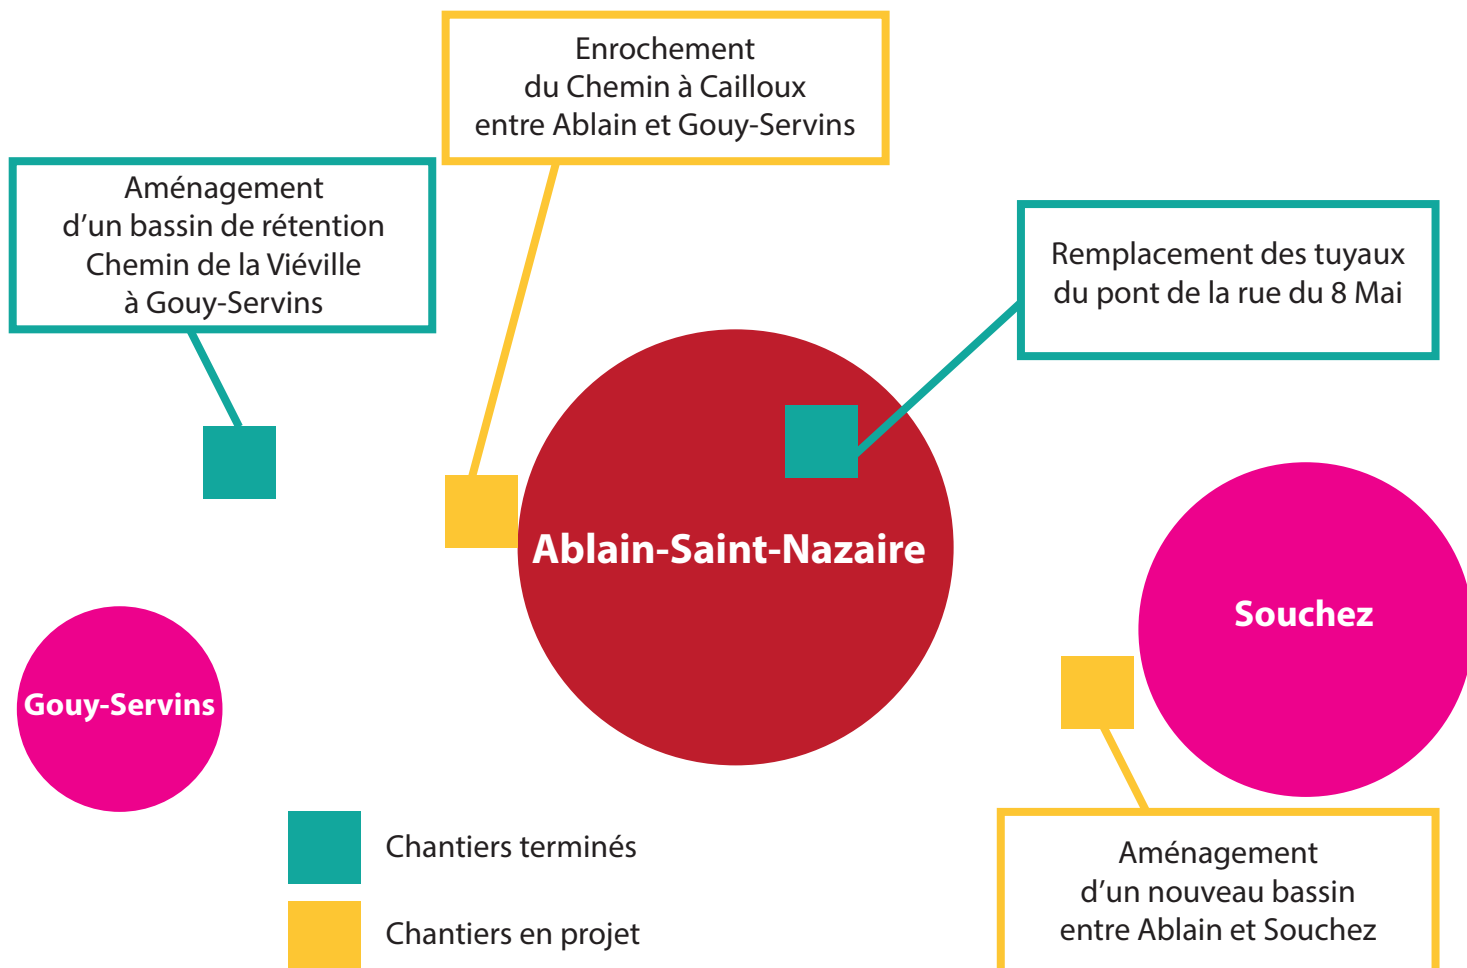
Aménagement d’un bassin de rétention Chemin de la Viéville à Gouy-Servins

Enrochement du Chemin à Cailloux entre Ablain et Gouy-Servins

Remplacement des tuyaux du pont de la rue du 8 Mai

Ablain-Saint-Nazaire

Souchez

Gouy-Servins

Chantiers terminés

Chantiers en projet

Aménagement d’un nouveau bassin entre Ablain et Souchez